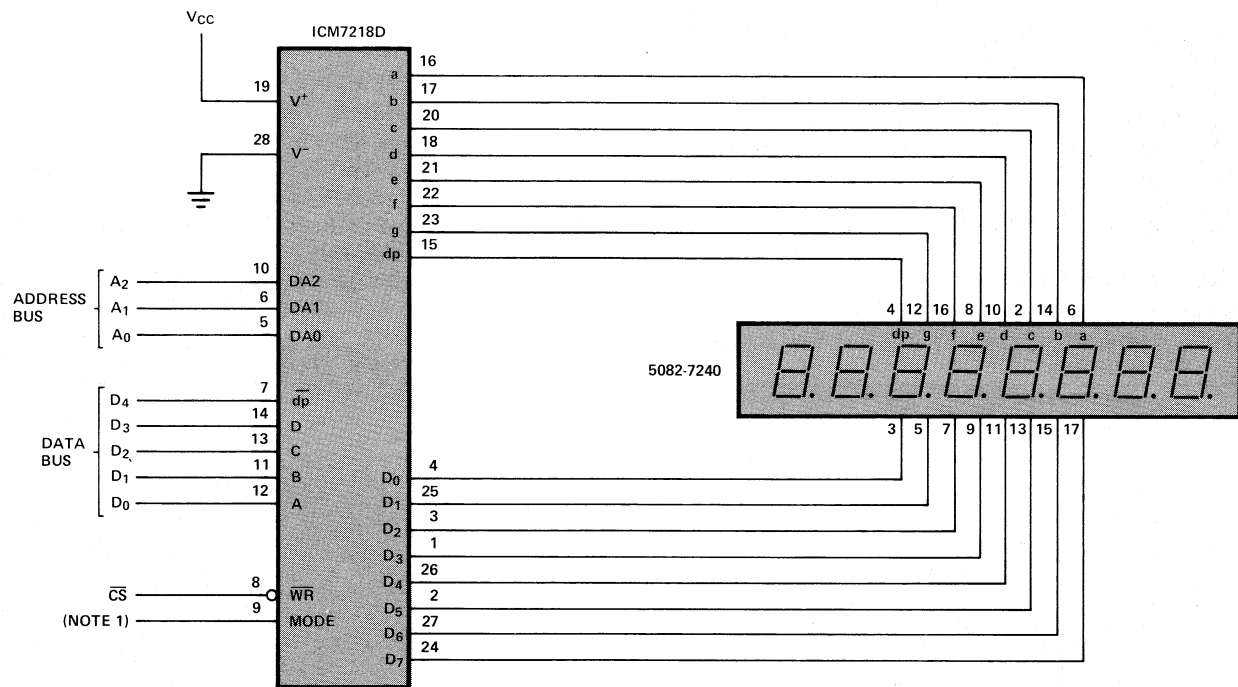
$V_{CC}$

ICM7218D

19 $V^+$

28 $V^-$

a 16
b 17
c 20
d 18
e 21
f 22
g 23
dp 15

ADDRESS BUS
$A_2$ 10 DA2
$A_1$ 6 DA1
$A_0$ 5 DA0

DATA BUS
$D_4$ 7 $\overline{dp}$
$D_3$ 14 D
$D_2$ 13 C
$D_1$ 11 B
$D_0$ 12 A

$D_0$ 4
$D_1$ 25
$D_2$ 3
$D_3$ 1
$D_4$ 26
$D_5$ 2
$D_6$ 27
$D_7$ 24

$\overline{CS}$ 8 $\overline{WR}$
(NOTE 1) 9 MODE

4 12 16 8 10 2 14 6
dp g f e d c b a

5082-7240

3 5 7 9 11 13 15 17